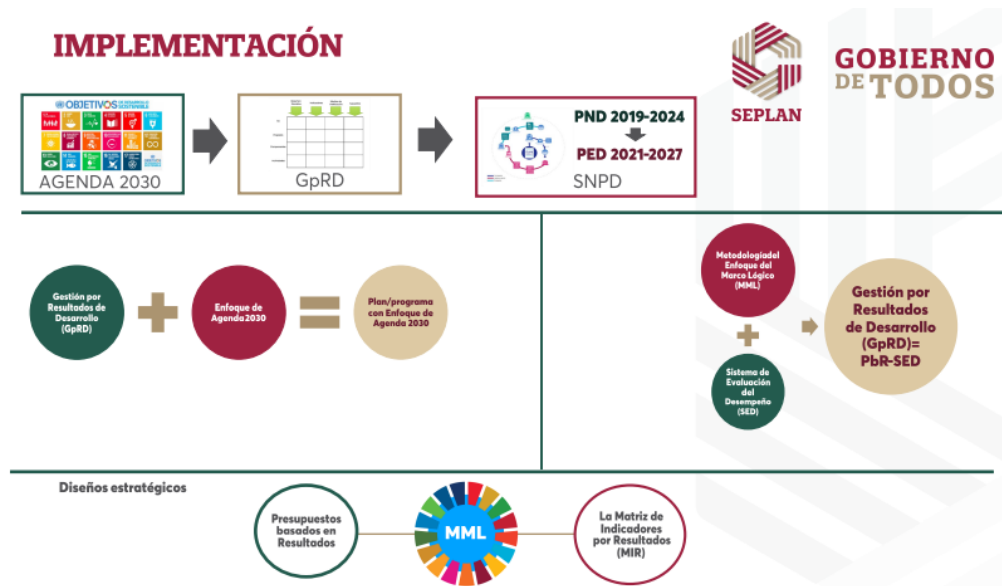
IMPLEMENTACIÓN

SEPLAN

GOBIERNO DE TODOS

OBJETIVOS DE DESARROLLO SOSTENIBLE

AGENDA 2030

GpRD

PND 2019-2024

PED 2021-2027

SNPD

Gestión por Resultados de Desarrollo (GpRD)

Enfoque de Agenda2030

Plan/programa con Enfoque de Agenda 2030

Metodologíadel Enfoque del Marco Lógico (MML)

Sistema de Evaluación del Desempeño (SED)

Gestión por Resultados de Desarrollo (GpRD)= PbR-SED

Diseños estratégicos

Presupuestos basados en Resultados

MML

La Matriz de Indicadores por Resultados (MIR)